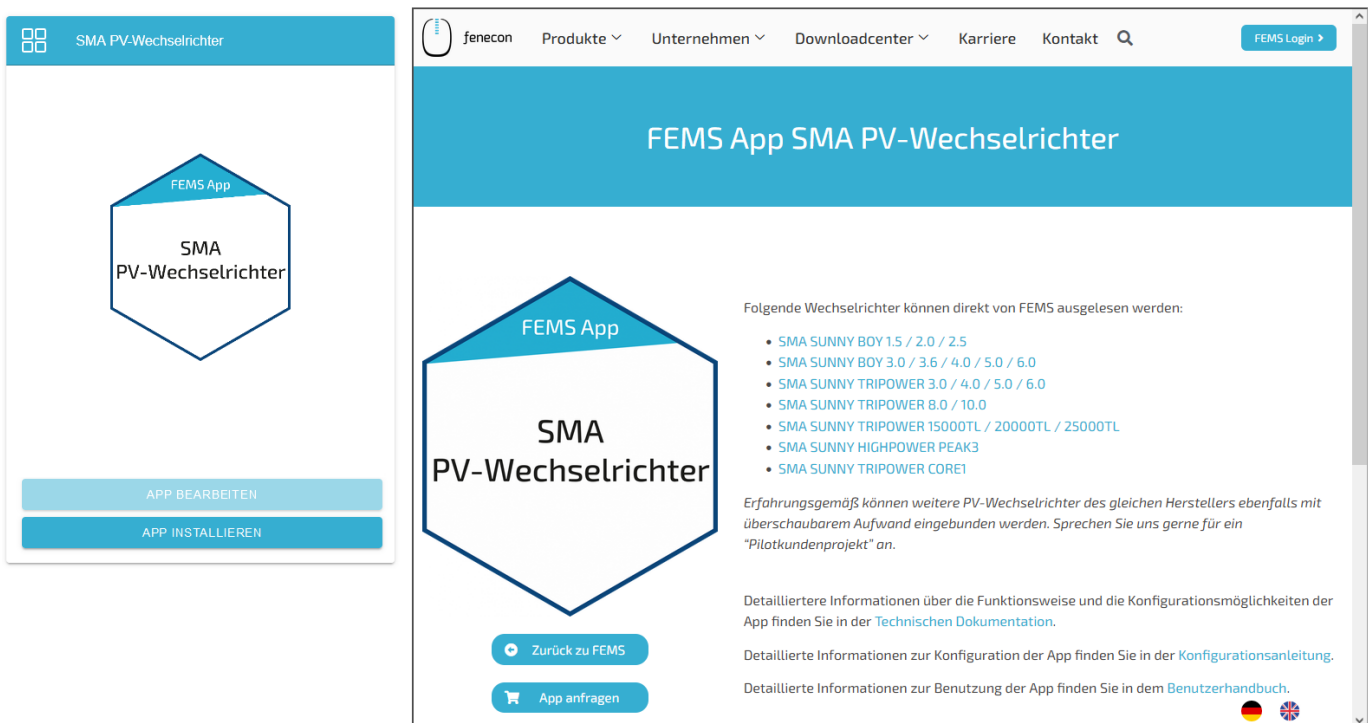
SMA PV-Wechselrichter

FEMS App

SMA
PV-Wechselrichter

APP BEARBEITEN

APP INSTALLIEREN

fenecon

Produkte

Unternehmen

Downloadcenter

Karriere

Kontakt

FEMS Login

FEMS App SMA PV-Wechselrichter

FEMS App

SMA
PV-Wechselrichter

Zurück zu FEMS

App anfragen

Folgende Wechselrichter können direkt von FEMS ausgelesen werden:

- SMA SUNNY BOY 1.5 / 2.0 / 2.5
- SMA SUNNY BOY 3.0 / 3.6 / 4.0 / 5.0 / 6.0
- SMA SUNNY TRIPOWER 3.0 / 4.0 / 5.0 / 6.0
- SMA SUNNY TRIPOWER 8.0 / 10.0
- SMA SUNNY TRIPOWER 15000TL / 20000TL / 25000TL
- SMA SUNNY HIGHPOWER PEAK3
- SMA SUNNY TRIPOWER CORE1

Erfahrungsgemäß können weitere PV-Wechselrichter des gleichen Herstellers ebenfalls mit überschaubarem Aufwand eingebunden werden. Sprechen Sie uns gerne für ein "Pilotkundenprojekt" an.

Detailliertere Informationen über die Funktionsweise und die Konfigurationsmöglichkeiten der App finden Sie in der Technischen Dokumentation.

Detaillierte Informationen zur Konfiguration der App finden Sie in der Konfigurationsanleitung.

Detaillierte Informationen zur Benutzung der App finden Sie in dem Benutzerhandbuch.